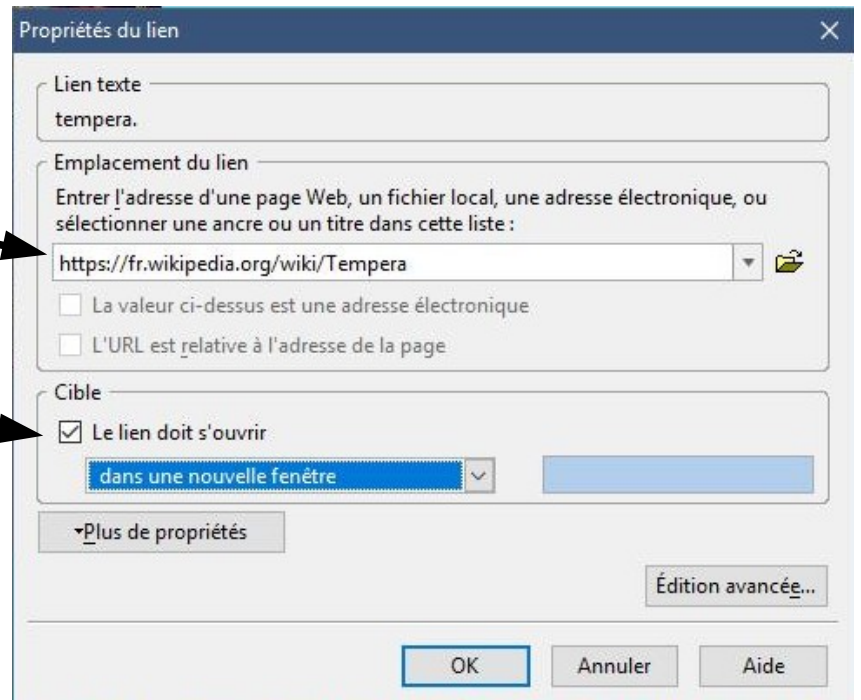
Propriétés du lien

Lien texte
tempera.

Emplacement du lien
Entrer l'adresse d'une page Web, un fichier local, une adresse électronique, ou sélectionner une ancre ou un titre dans cette liste :
https://fr.wikipedia.org/wiki/Tempera
La valeur ci-dessus est une adresse électronique
L'URL est relative à l'adresse de la page

Cible
Le lien doit s'ouvrir
dans une nouvelle fenêtre

Plus de propriétés

Édition avancée...

OK
Annuler
Aide